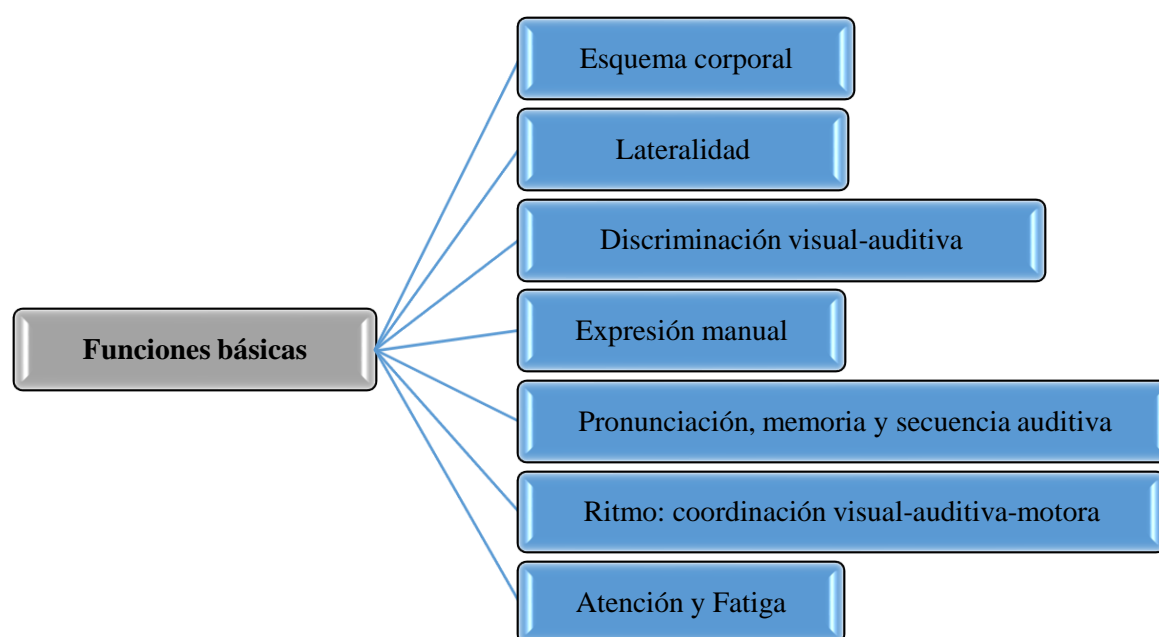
Funciones básicas

Esquema corporal

Lateralidad

Discriminación visual-auditiva

Expresión manual

Pronunciación, memoria y secuencia auditiva

Ritmo: coordinación visual-auditiva-motora

Atención y Fatiga